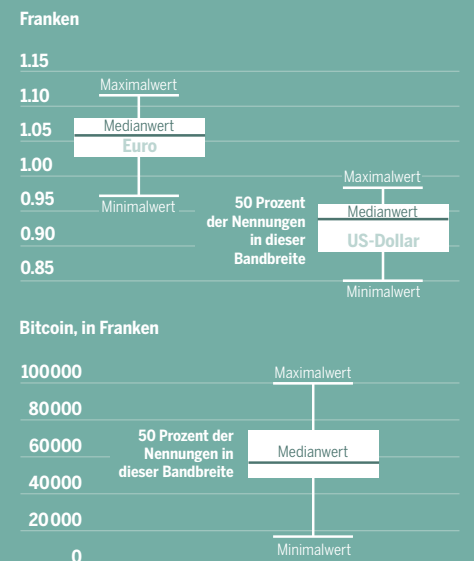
Franken

1.15
1.10
1.05
1.00
0.95
0.90
0.85

Maximalwert
Medianwert
Euro
Minimalwert

Maximalwert
50 Prozent der Nennungen in dieser Bandbreite
Medianwert
US-Dollar
Minimalwert

Bitcoin, in Franken

100000
80000
60000
40000
20000
0

Maximalwert
50 Prozent der Nennungen in dieser Bandbreite
Medianwert
Minimalwert